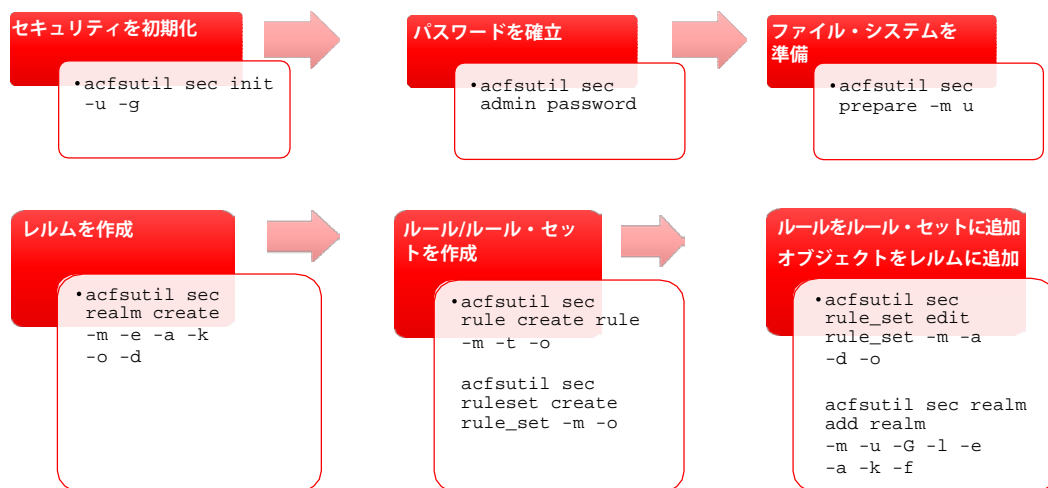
セキュリティを初期化

•acfsutil sec init -u -g

パスワードを確立

•acfsutil sec admin password

ファイル・システムを準備

•acfsutil sec prepare -m u

レルムを作成

•acfsutil sec realm create -m -e -a -k -o -d

ルール/ルール・セットを作成

•acfsutil sec rule create rule -m -t -o

acfsutil sec ruleset create rule_set -m -o

ルールをルール・セットに追加
オブジェクトをレルムに追加

•acfsutil sec rule_set edit rule_set -m -a -d -o

acfsutil sec realm add realm -m -u -G -l -e -a -k -f